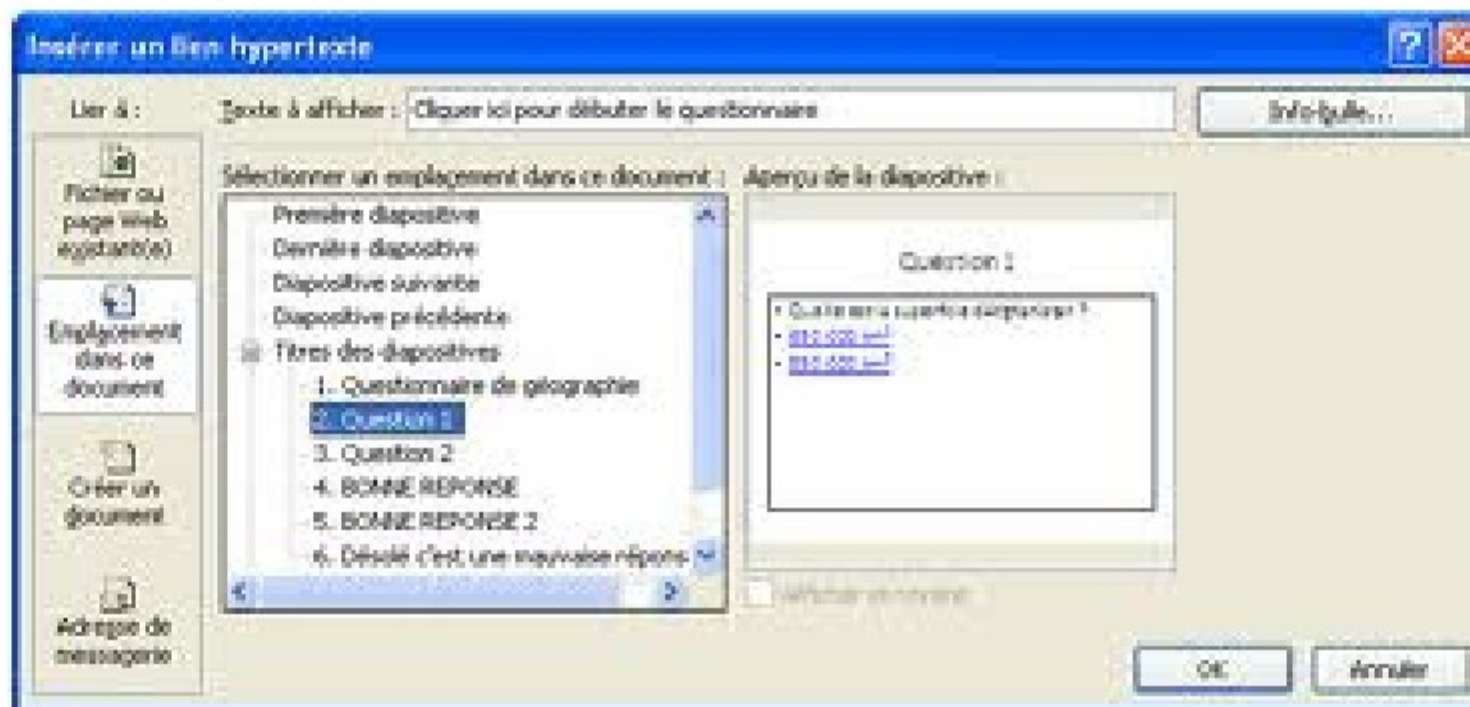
Insérer un lien hypertexte

Lier à :

Texte à afficher : Cliquer ici pour débuter le questionnaire

Info-bulle...

Fichier ou page Web existant(e)

Emplacement dans ce document

Créer un document

Adresse de messagerie

Sélectionner un emplacement dans ce document :

Première diapositive
Dernière diapositive
Diapositive suivante
Diapositive précédente
Titres des diapositives
1. Questionnaire de géographie
2. Question 1
3. Question 2
4. BONNE REPONSE
5. BONNE REPONSE 2
6. Désolé c'est une mauvaise répons

Aperçu de la diapositive :

Question 1

• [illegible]
• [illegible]
• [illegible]

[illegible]

OK

Annuler